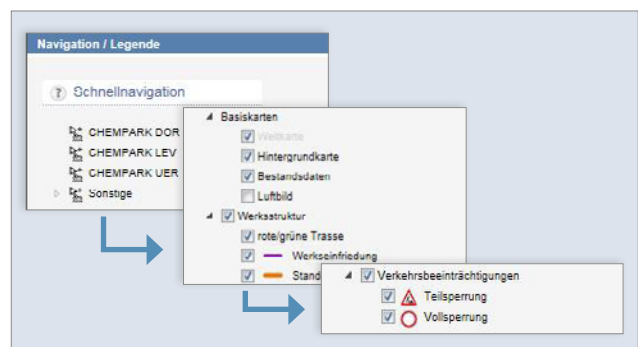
Navigation / Legende

Schnellnavigation

CHEMPARK DOR
CHEMPARK LEV
CHEMPARK UER
Sonstige

Basiskarten
Weltkarte
Hintergrundkarte
Bestandsdaten
Luftbild
Werksstruktur
rote/grüne Trasse
Werkseinfriedung
Stand

Verkehrsbeeinträchtigungen
Teilsperrung
Vollsperrung